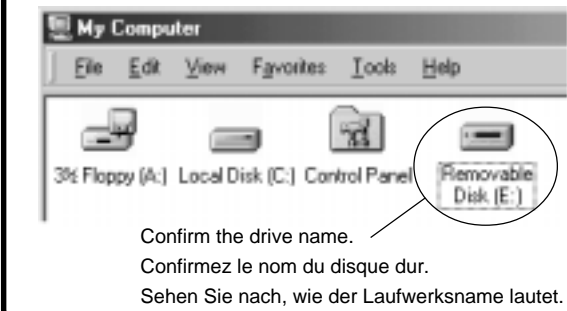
My Computer

File Edit View Favorites Tools Help

3½ Floppy (A:) Local Disk (C:) Control Panel Removable Disk (E:)

Confirm the drive name.

Confirmez le nom du disque dur.

Sehen Sie nach, wie der Laufwerksname lautet.